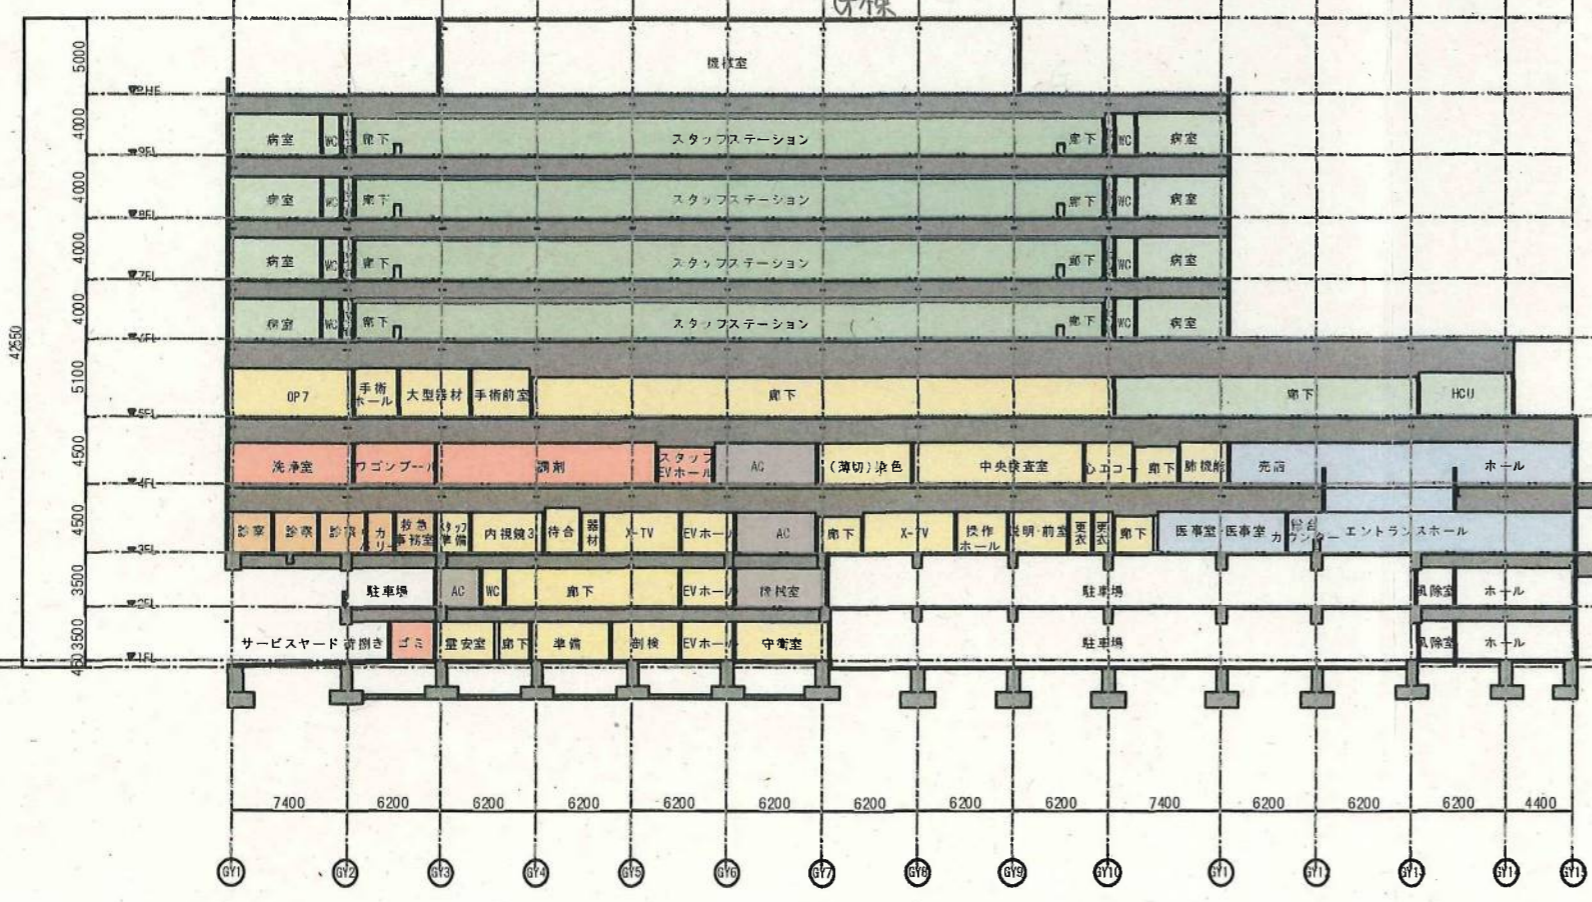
G棟

機械室

5000
▼RHFL
4000
▼9FL
4000
▼8FL
4000
▼7FL
4000
▼6FL
5100
▼5FL
4500
▼4FL
4500
▼3FL
3500
▼2FL
3500
▼1FL
450
42550

病室 WC 廊下 スタッフステーション 廊下 WC 病室
病室 WC 廊下 スタッフステーション 廊下 WC 病室
病室 WC 廊下 スタッフステーション 廊下 WC 病室
病室 WC 廊下 スタッフステーション 廊下 WC 病室

OP7 手術ホール 大型器材 手術前室 廊下 廊下 HCU

洗浄室 ワゴンプール 調剤 スタッフEVホール AC (薄切)染色 中央検査室 心エコー 廊下 肺機能 売店 ホール

診察 診察 診察 カルテ 救急事務室 スタッフ準備 内視鏡3 待合 器材 X-TV EVホール AC 廊下 X-TV 操作ホール 説明・前室 更衣 更衣 廊下 医事室・医事室 総合カウンター エントランスホール

駐車場 AC WC 廊下 EVホール 機械室 駐車場 風除室 ホール

サービスヤード 荷捌き ゴミ 霊安室 廊下 準備 剖検 EVホール 守衛室 駐車場 風除室 ホール

7400 6200 6200 6200 6200 6200 6200 6200 6200 7400 6200 6200 6200 4400

GY1 GY2 GY3 GY4 GY5 GY6 GY7 GY8 GY9 GY10 GY11 GY12 GY13 GY14 GY15